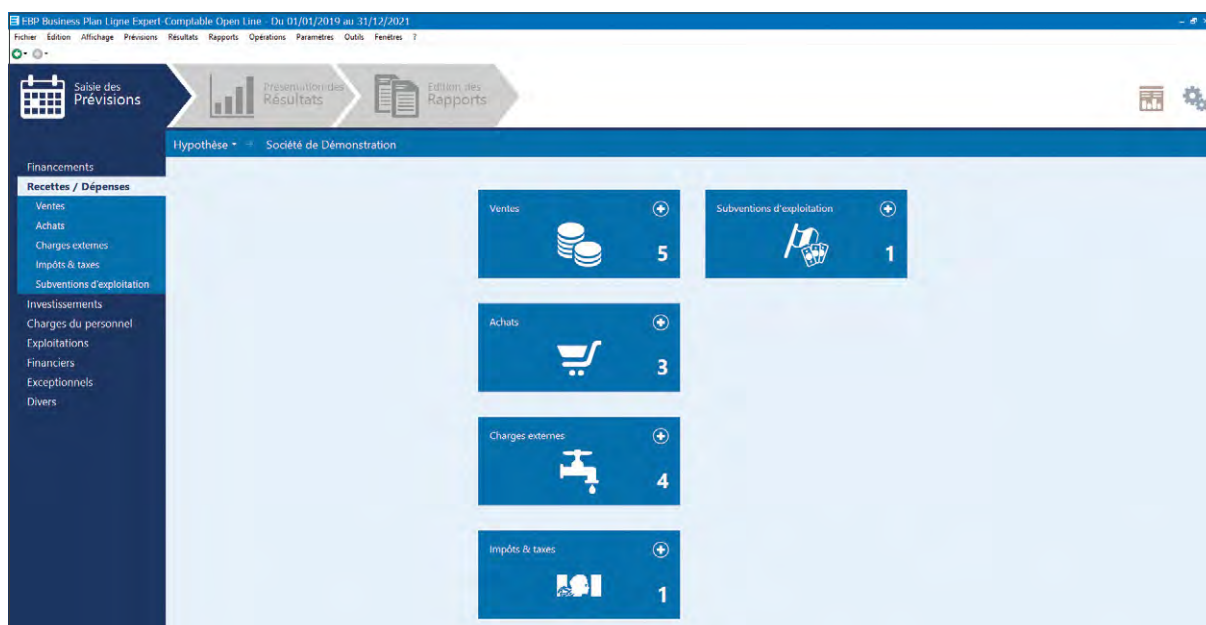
EBP Business Plan Ligne Expert-Comptable Open Line - Du 01/01/2019 au 31/12/2021

Fichier Edition Affichage Prévisions Résultats Rapports Opérations Paramètres Outils Fenêtres ?

Saisie des Prévisions

Présentation des Résultats

Edition des Rapports

Hypothèse • Société de Démonstration

Financements
Recettes / Dépenses
Ventes
Achats
Charges externes
Impôts & taxes
Subventions d'exploitation
Investissements
Charges du personnel
Exploitations
Financiers
Exceptionnels
Divers

Ventes
5

Subventions d'exploitation
1

Achats
3

Charges externes
4

Impôts & taxes
1